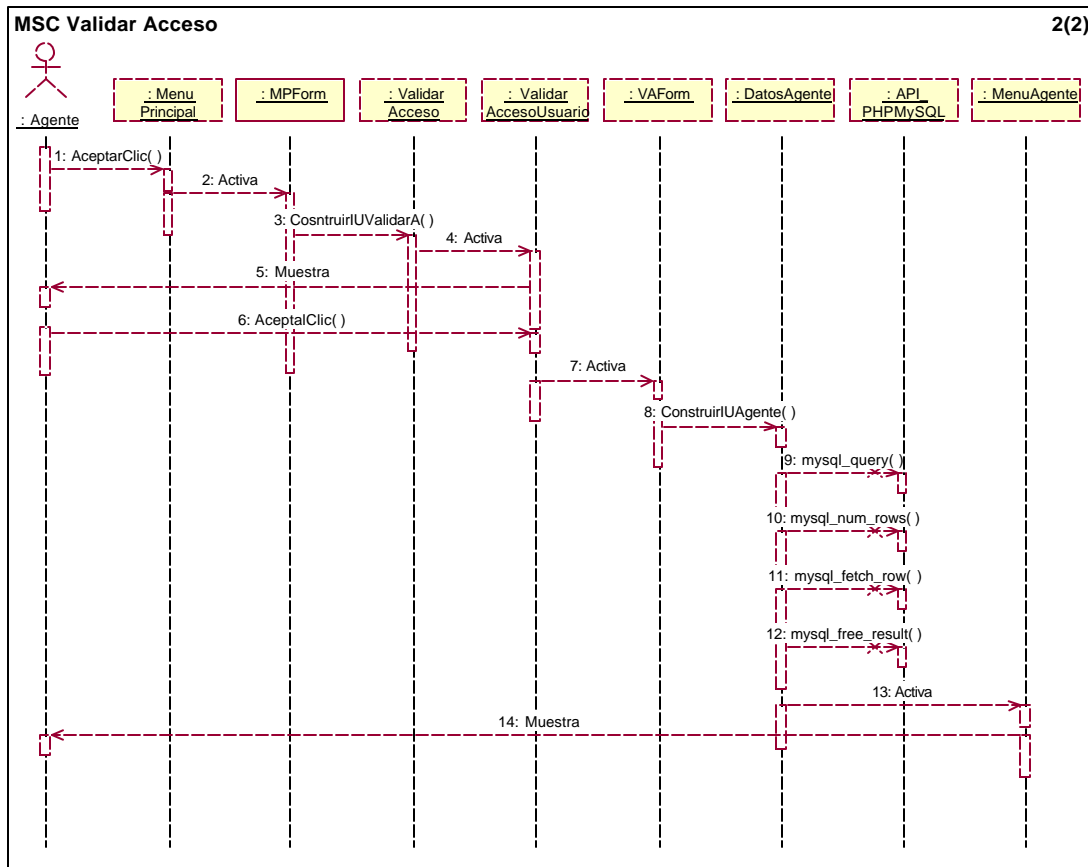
MSC Validar Acceso

2(2)

: Agente

: Menu Principal

: MPForm

: Validar Acceso

: Validar AccesoUsuario

: VAForm

: DatosAgente

: API PHPMySQL

: MenuAgente

1: AceptarClic( )

2: Activa

3: CosntruirIUValidarA( )

4: Activa

5: Muestra

6: AceptalClic( )

7: Activa

8: ConstruirIUAgente( )

9: mysql_query( )

10: mysql_num_rows( )

11: mysql_fetch_row( )

12: mysql_free_result( )

13: Activa

14: Muestra